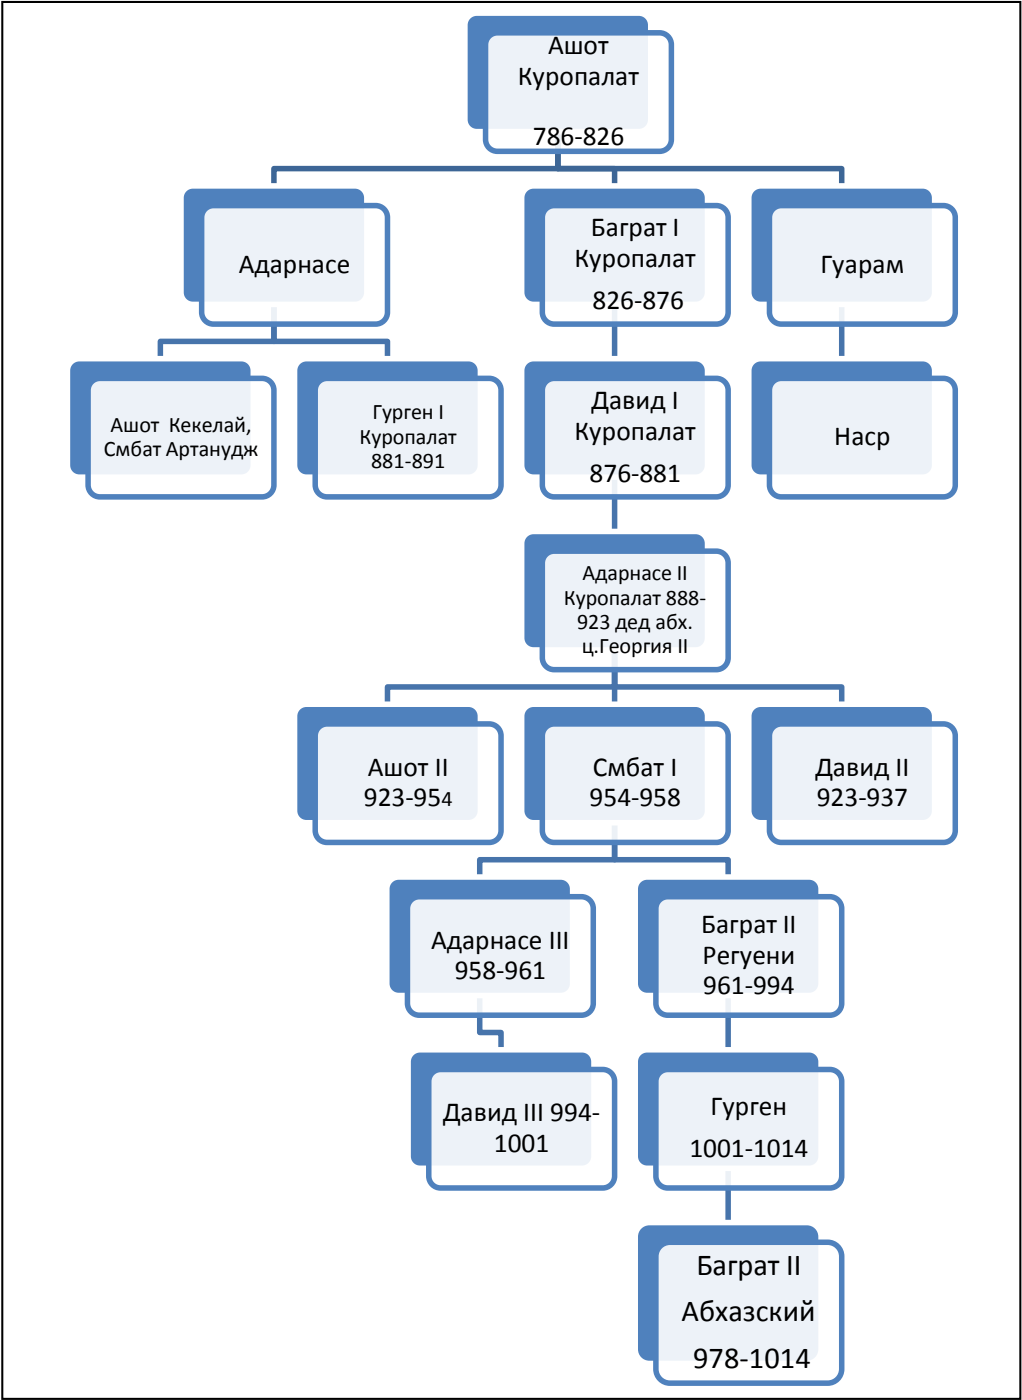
Ашот Куропалат

786-826

Адарнасе

Баграт I Куропалат

826-876

Гуарам

Ашот Кекелай, Смбат Артанудж

Гурген I Куропалат 881-891

Давид I Куропалат

876-881

Наср

Адарнасе II Куропалат 888-923 дед абх. ц.Георгия II

Ашот II 923-954

Смбат I 954-958

Давид II 923-937

Адарнасе III 958-961

Баграт II Регуени 961-994

Давид III 994-1001

Гурген

1001-1014

Баграт II

Абхазский

978-1014